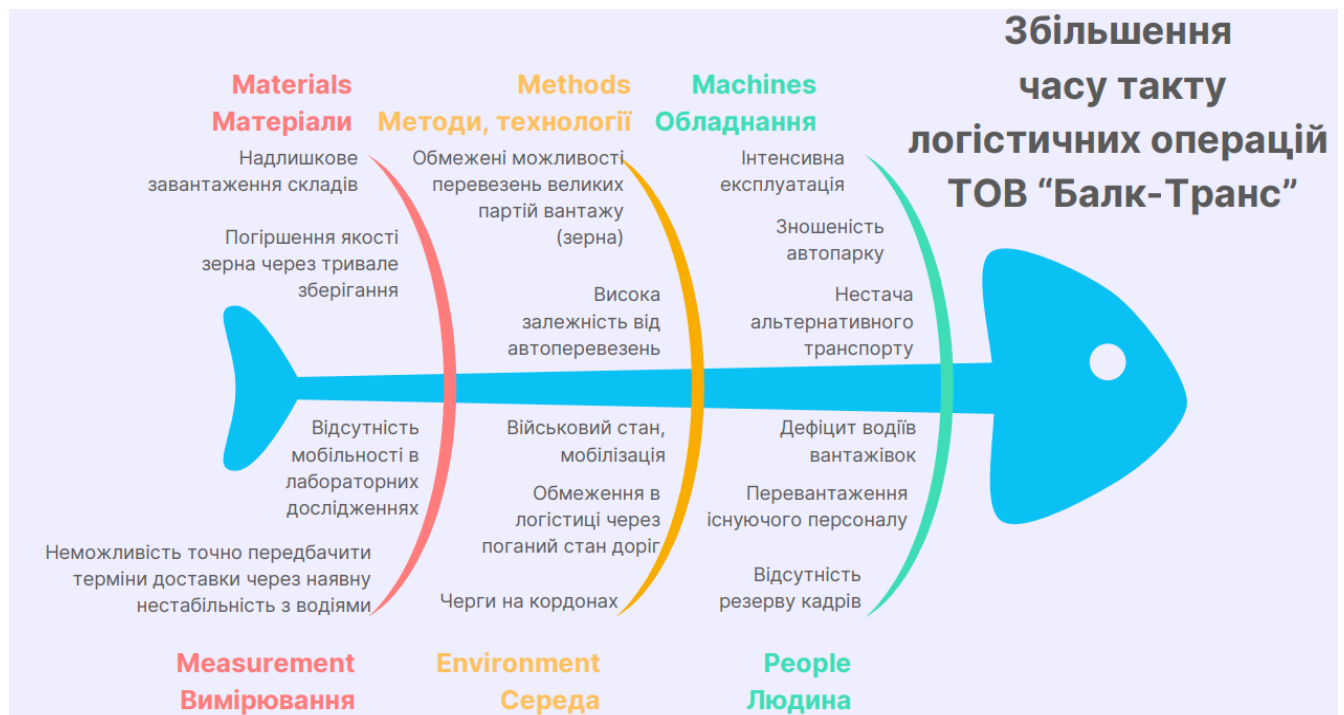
Збільшення часу такту логістичних операцій ТОВ “Балк-Транс”

Materials
Матеріали

Надлишкове завантаження складів

Погіршення якості зерна через тривале зберігання

Methods
Методи, технології

Обмежені можливості перевезень великих партій вантажу (зерна)

Висока залежність від автоперевезень

Machines
Обладнання

Інтенсивна експлуатація

Зношеність автопарку

Нестача альтернативного транспорту

Відсутність мобільності в лабораторних дослідженнях

Неможливість точно передбачити терміни доставки через наявну нестабільність з водіями

Measurement
Вимірювання

Військовий стан, мобілізація

Обмеження в логістиці через поганий стан доріг

Черги на кордонах

Environment
Середа

Дефіцит водіїв вантажівок

Перевантаження існуючого персоналу

Відсутність резерву кадрів

People
Людина